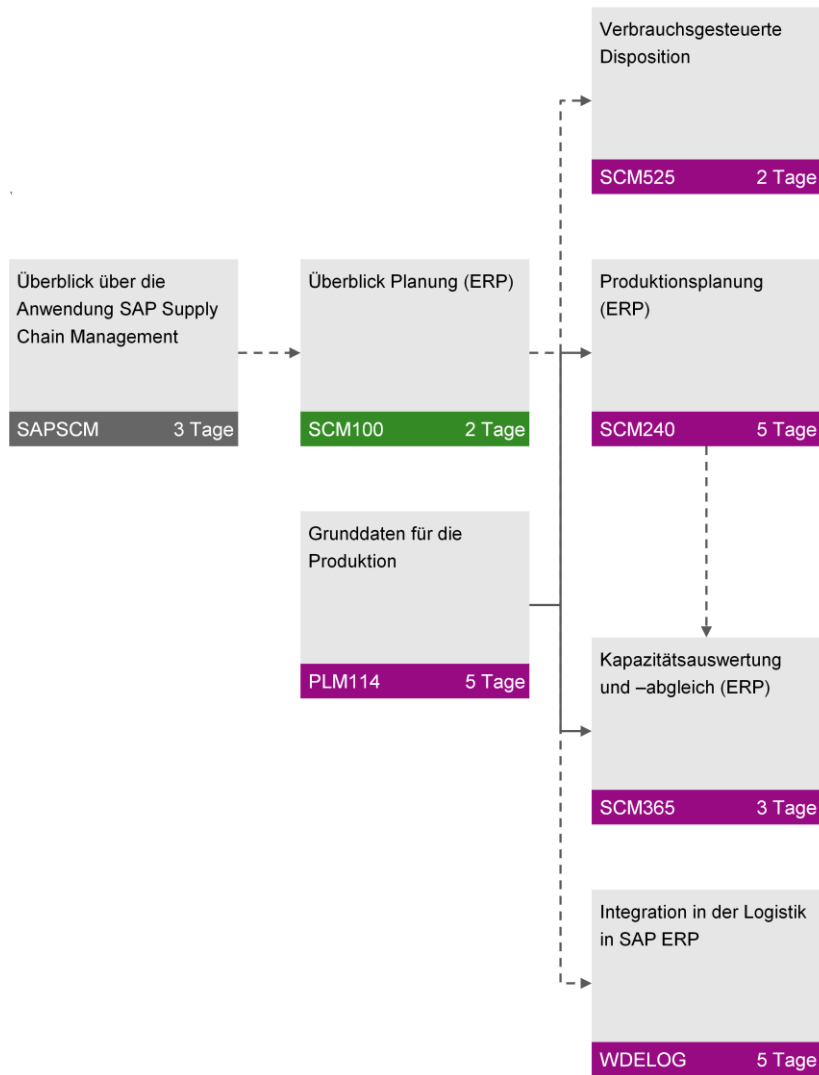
Verbrauchsgesteuerte Disposition

SCM525 2 Tage

Überblick über die Anwendung SAP Supply Chain Management

SAPSCM 3 Tage

Überblick Planung (ERP)

SCM100 2 Tage

Produktionsplanung (ERP)

SCM240 5 Tage

Grunddaten für die Produktion

PLM114 5 Tage

Kapazitätsauswertung und –abgleich (ERP)

SCM365 3 Tage

Integration in der Logistik in SAP ERP

WDELOG 5 Tage